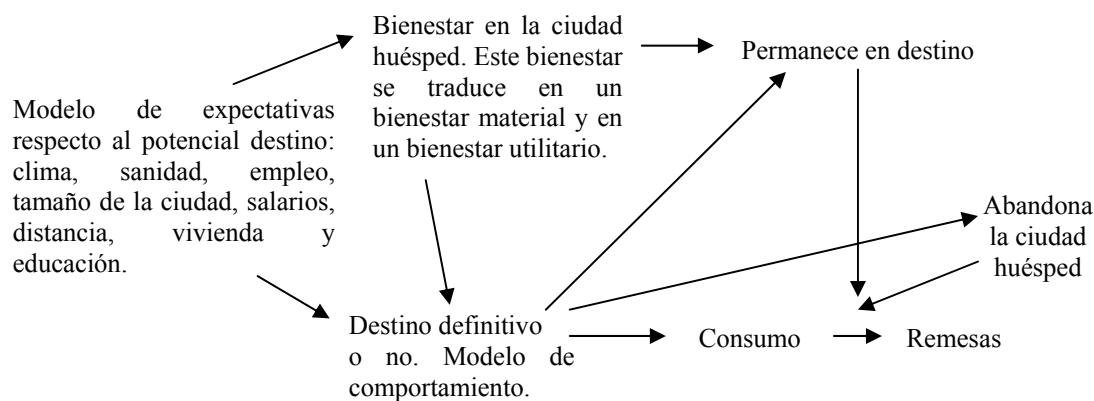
Modelo de expectativas respecto al potencial destino: clima, sanidad, empleo, tamaño de la ciudad, salarios, distancia, vivienda y educación.

Bienestar en la ciudad huésped. Este bienestar se traduce en un bienestar material y en un bienestar utilitario.

Permanece en destino

Abandona la ciudad huésped

Destino definitivo o no. Modelo de comportamiento.

Consumo

Remesas